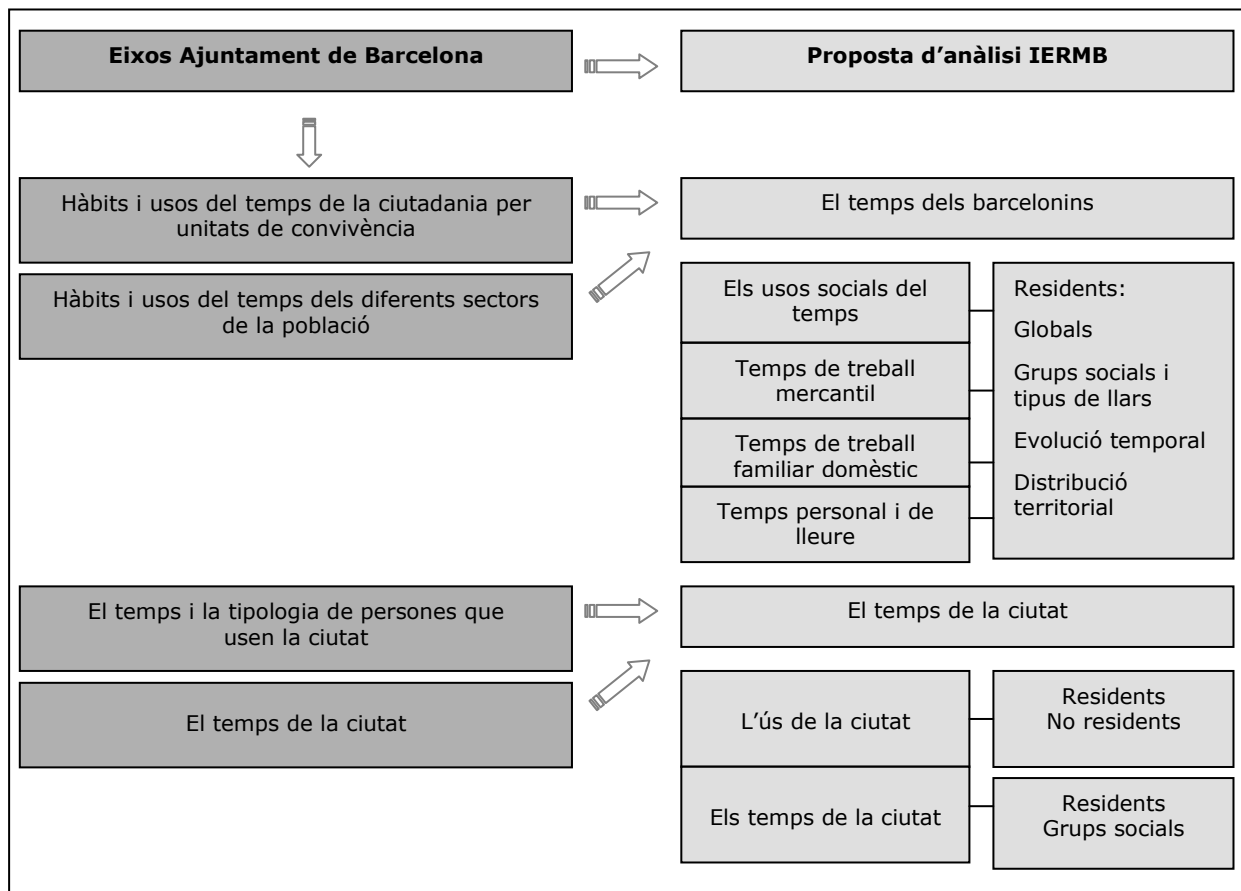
Eixos Ajuntament de Barcelona

Proposta d'anàlisi IERMB

Hàbits i usos del temps de la ciutadania per unitats de convivència

Hàbits i usos del temps dels diferents sectors de la població

El temps dels barcelonins

Els usos socials del temps

Temps de treball mercantil

Temps de treball familiar domèstic

Temps personal i de lleure

Residents:

Globals

Grups socials i tipus de llars

Evolució temporal

Distribució territorial

El temps i la tipologia de persones que usen la ciutat

El temps de la ciutat

El temps de la ciutat

L'ús de la ciutat

Residents
No residents

Els temps de la ciutat

Residents
Grups socials